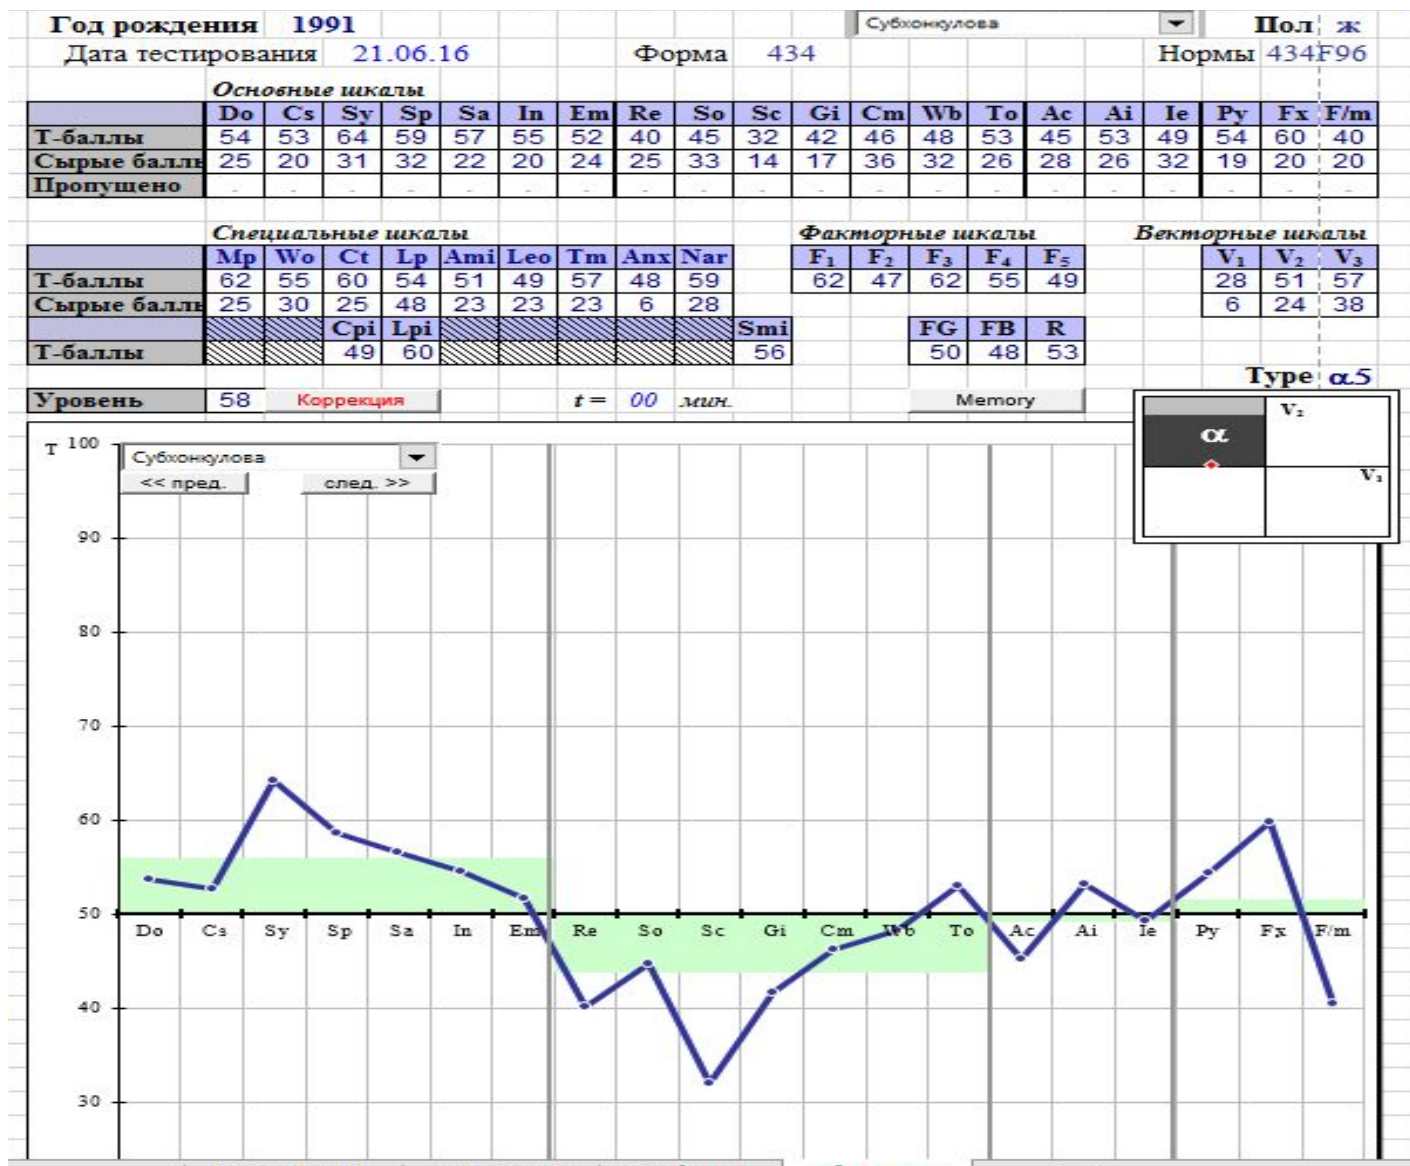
Год рождения 1991 Субхонкулова Пол ж
Дата тестирования 21.06.16 Форма 434 Нормы 434F96

Основные шкалы

| | Do | Cs | Sy | Sp | Sa | In | Em | Re | So | Sc | Gi | Cm | Wb | To | Ac | Ai | Ie | Py | Fx | F/m |
|---|---|---|---|---|---|---|---|---|---|---|---|---|---|---|---|---|---|---|---|---|
| Т-баллы | 54 | 53 | 64 | 59 | 57 | 55 | 52 | 40 | 45 | 32 | 42 | 46 | 48 | 53 | 45 | 53 | 49 | 54 | 60 | 40 |
| Сырые балл | 25 | 20 | 31 | 32 | 22 | 20 | 24 | 25 | 33 | 14 | 17 | 36 | 32 | 26 | 28 | 26 | 32 | 19 | 20 | 20 |
| Пропущено | - | - | - | - | - | - | - | - | - | - | - | - | - | - | - | - | - | - | - | - |

Специальные шкалы

| | Mp | Wo | Ct | Lp | Ami | Leo | Tm | Anx | Nar |
|---|---|---|---|---|---|---|---|---|---|
| Т-баллы | 62 | 55 | 60 | 54 | 51 | 49 | 57 | 48 | 59 |
| Сырые балл | 25 | 30 | 25 | 48 | 23 | 23 | 23 | 6 | 28 |

| | Cpi | Lpi | Smi |
|---|---|---|---|
| Т-баллы | 49 | 60 | 56 |

Факторные шкалы

| $F_1$ | $F_2$ | $F_3$ | $F_4$ | $F_5$ |
|---|---|---|---|---|
| 62 | 47 | 62 | 55 | 49 |

| FG | FB | R |
|---|---|---|
| 50 | 48 | 53 |

Векторные шкалы

| $V_1$ | $V_2$ | $V_3$ |
|---|---|---|
| 28 | 51 | 57 |
| 6 | 24 | 38 |

Type $\alpha 5$

Уровень 58 Коррекция $t =$ 00 мин. Memory

$V_2$ α $V_1$

T 100 Субхонкулова << пред. след. >>
90
80
70
60
50 Do Cs Sy Sp Sa In Em Re So Sc Gi Cm Wb To Ac Ai Ie Py Fx F/m
40
30